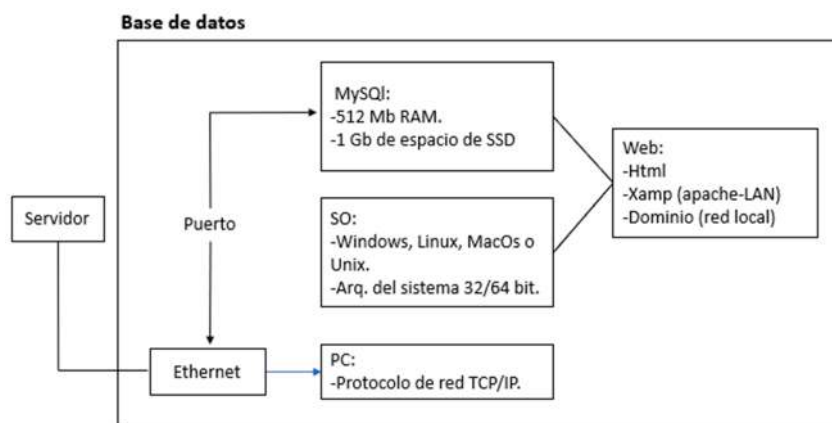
Base de datos

Servidor

Puerto

MySQl:
-512 Mb RAM.
-1 Gb de espacio de SSD

SO:
-Windows, Linux, MacOs o Unix.
-Arq. del sistema 32/64 bit.

Web:
-Html
-Xamp (apache-LAN)
-Dominio (red local)

Ethernet

PC:
-Protocolo de red TCP/IP.